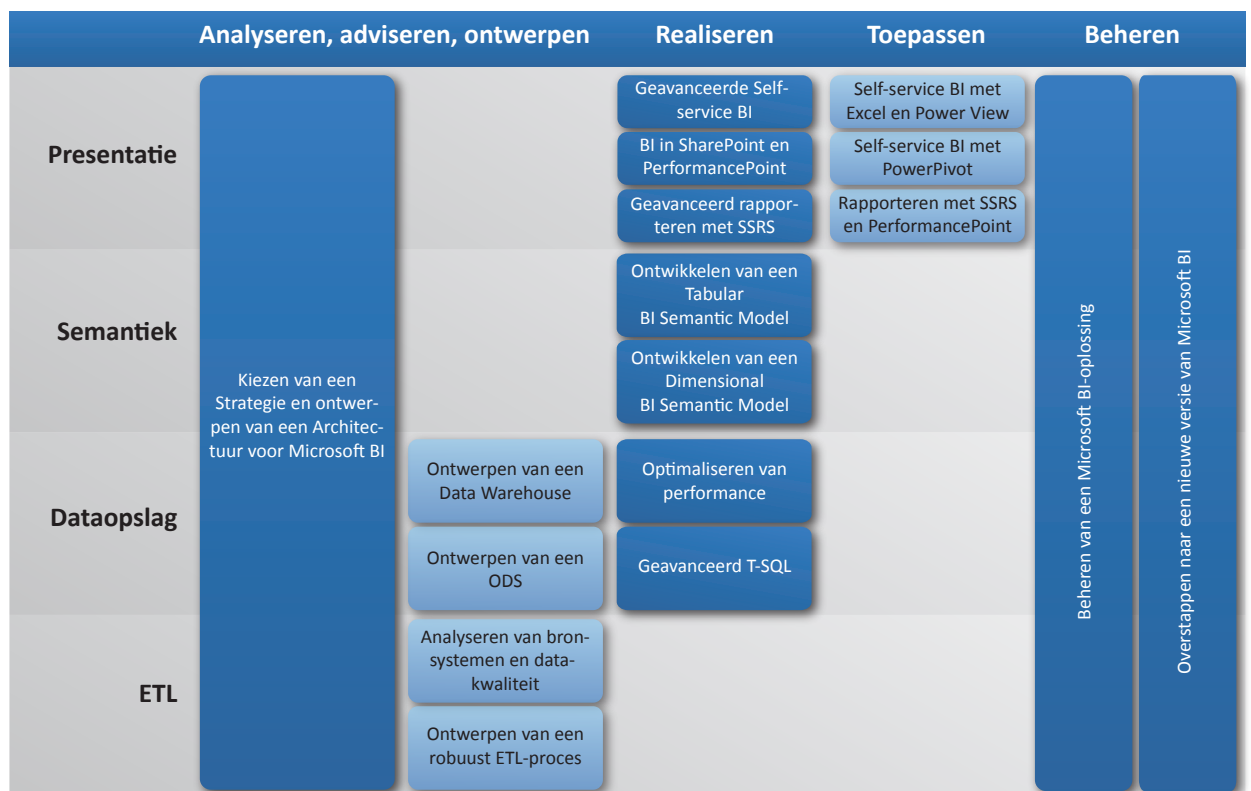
| | Analyseren, adviseren, ontwerpen | | Realiseren | Toepassen | Beheren | |
|---|---|---|---|---|---|---|
| Presentatie | Kiezen van een Strategie en ontwerpen van een Architectuur voor Microsoft BI | | Geavanceerde Selfservice BI | Self-service BI met Excel en Power View | Beheren van een Microsoft BI-oplossing | Overstappen naar een nieuwe versie van Microsoft BI |
| | | | BI in SharePoint en PerformancePoint | Self-service BI met PowerPivot | | |
| | | | Geavanceerd rapporteren met SSRS | Rapporteren met SSRS en PerformancePoint | | |
| Semantiek | | | Ontwikkelen van een Tabular BI Semantic Model | | | |
| | | | Ontwikkelen van een Dimensional BI Semantic Model | | | |
| Dataopslag | | Ontwerpen van een Data Warehouse | Optimaliseren van performance | | | |
| | | Ontwerpen van een ODS | Geavanceerd T-SQL | | | |
| ETL | | Analyseren van bronsystemen en datakwaliteit | | | | |
| | | Ontwerpen van een robuust ETL-proces | | | | |